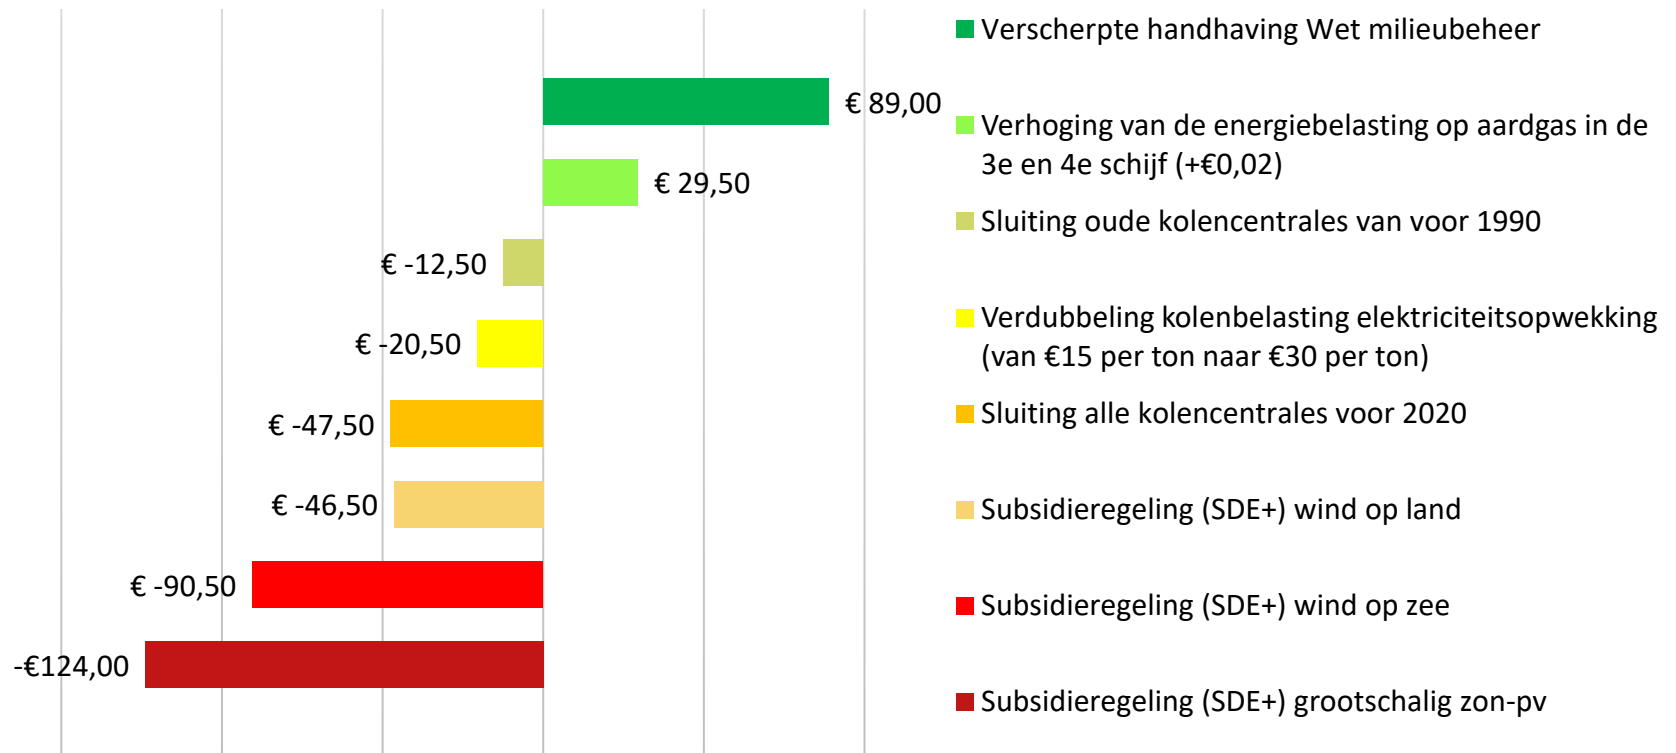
€ 89,00
€ 29,50
€ -12,50
€ -20,50
€ -47,50
€ -46,50
€ -90,50
-€124,00

Verscherpte handhaving Wet milieubeheer
Verhoging van de energiebelasting op aardgas in de 3e en 4e schijf (+€0,02)
Sluiting oude kolencentrales van voor 1990
Verdubbeling kolenbelasting elektriciteitsopwekking (van €15 per ton naar €30 per ton)
Sluiting alle kolencentrales voor 2020
Subsidieregeling (SDE+) wind op land
Subsidieregeling (SDE+) wind op zee
Subsidieregeling (SDE+) grootschalig zon-pv